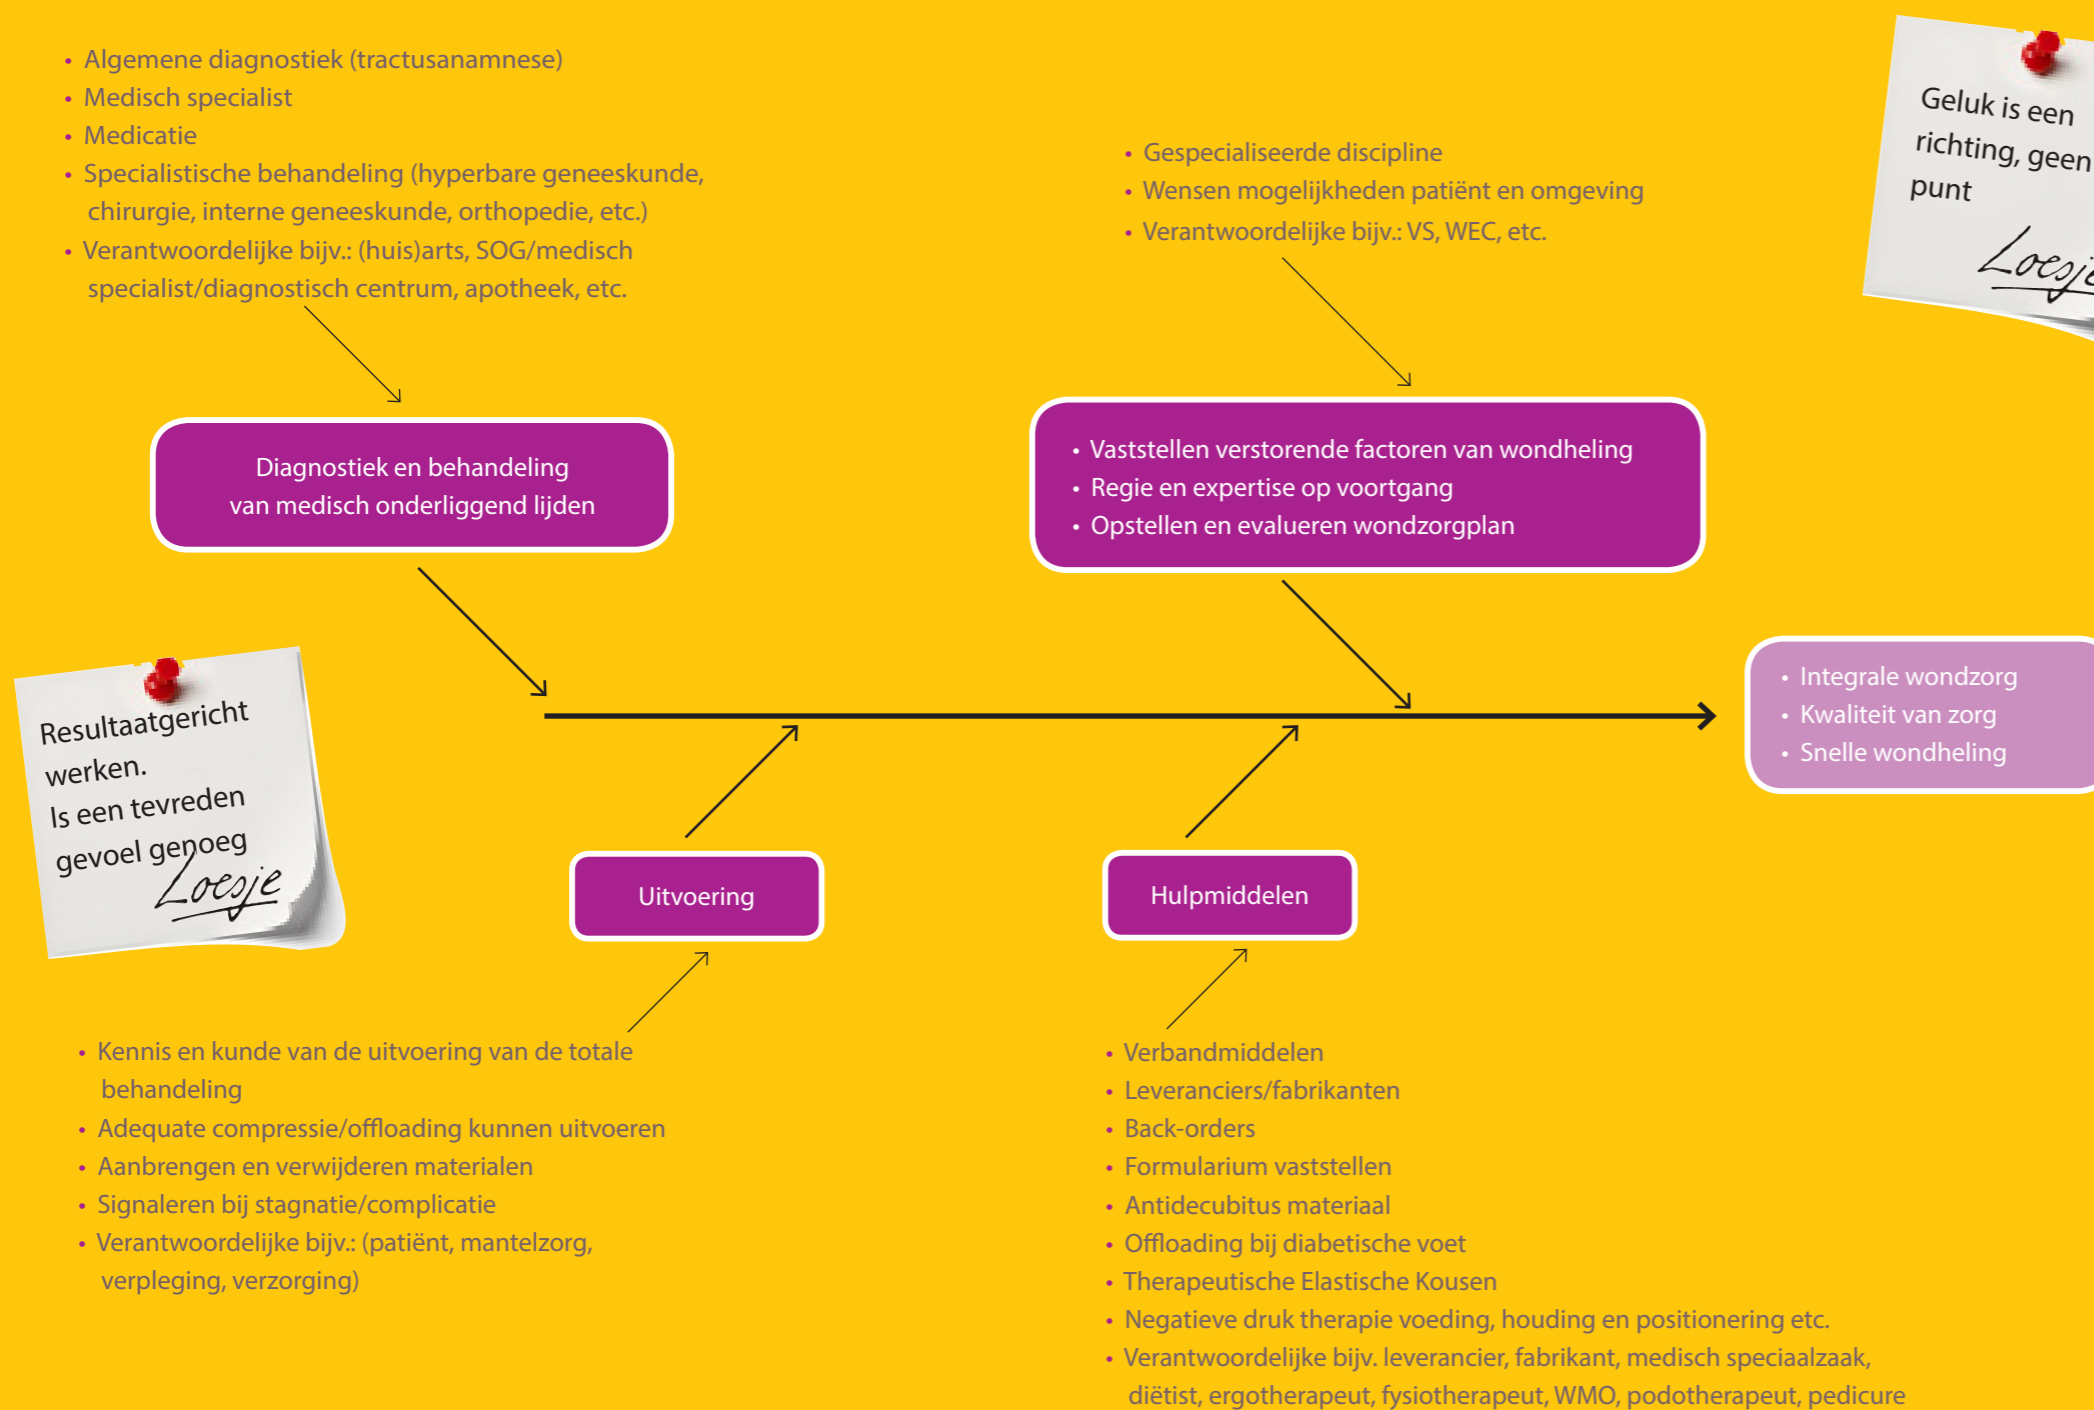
• Algemene diagnostiek (tractusanamnese)
• Medisch specialist
• Medicatie
• Specialistische behandeling (hyperbare geneeskunde, chirurgie, interne geneeskunde, orthopedie, etc.)
• Verantwoordelijke bijv.: (huis)arts, SOG/medisch specialist/diagnostisch centrum, apotheek, etc.

• Gespecialiseerde discipline
• Wensen mogelijkheden patiënt en omgeving
• Verantwoordelijke bijv.: VS, WEC, etc.

Geluk is een richting, geen punt
Loesje

Diagnostiek en behandeling van medisch onderliggend lijden

• Vaststellen verstorende factoren van wondheling
• Regie en expertise op voortgang
• Opstellen en evalueren wondzorgplan

Resultaatgericht werken. Is een tevreden gevoel genoeg
Loesje

• Integrale wondzorg
• Kwaliteit van zorg
• Snelle wondheling

Uitvoering

Hulpmiddelen

• Kennis en kunde van de uitvoering van de totale behandeling
• Adequate compressie/offloading kunnen uitvoeren
• Aanbrengen en verwijderen materialen
• Signaleren bij stagnatie/complicatie
• Verantwoordelijke bijv.: (patiënt, mantelzorg, verpleging, verzorging)

• Verbandmiddelen
• Leveranciers/fabrikanten
• Back-orders
• Formularium vaststellen
• Antidecubitus materiaal
• Offloading bij diabetische voet
• Therapeutische Elastische Kousen
• Negatieve druk therapie voeding, houding en positionering etc.
• Verantwoordelijke bijv. leverancier, fabrikant, medisch speciaalzaak, diëtist, ergotherapeut, fysiotherapeut, WMO, podotherapeut, pedicure